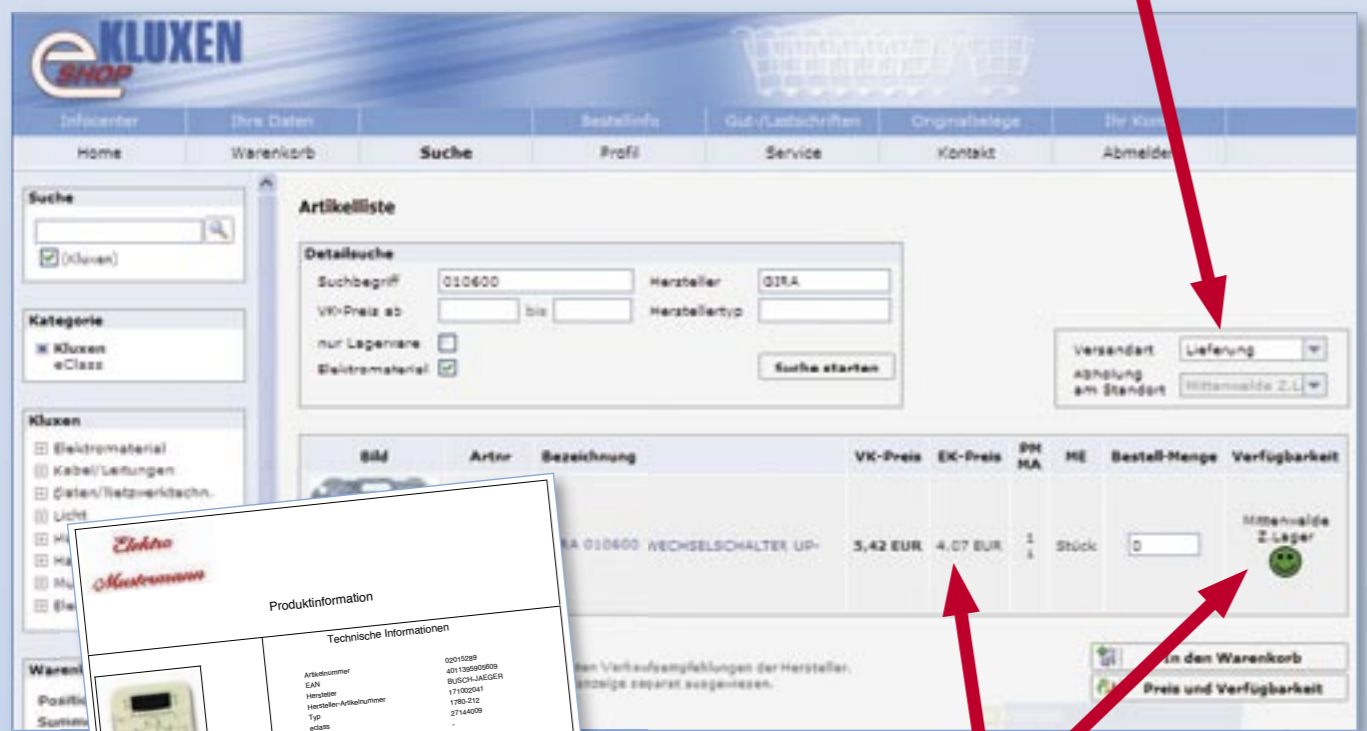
eKLUXEN SHOP

Infocenter | Ihre Daten | | Bestellinfo | Gut-/Lastschriften | Originalbelege | Ihr Kon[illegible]

Home | Warenkorb | Suche | Profil | Service | Kontakt | Abmelden

Suche
(Kluxen)

Kategorie
Kluxen
eClass

Kluxen
Elektromaterial
Kabel/Leitungen
Daten/Netzwerktechn.
Licht
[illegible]
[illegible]
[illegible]
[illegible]

Warenk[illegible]
Positio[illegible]
Summ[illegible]

Artikelliste

Detailsuche
Suchbegriff 010600
Hersteller GIRA
VK-Preis ab bis
Herstellertyp
nur Lagerware
Elektromaterial
Suche starten

Versandart Lieferung
Abholung am Standort Mittenwalde Z.L

| Bild | Artnr | Bezeichnung | VK-Preis | EK-Preis | PM MA | ME | Bestell-Menge | Verfügbarkeit |
|---|---|---|---|---|---|---|---|---|
| | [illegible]A 010600 | WECHSELSCHALTER UP- | 5,42 EUR | 4,07 EUR | 1 1 | Stück | 0 | Mittenwalde Z.Lager |

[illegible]ten Verkaufsempfehlungen der Hersteller.
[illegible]anzeige separat ausgewiesen.

In den Warenkorb
Preis und Verfügbarkeit

Elektro Mustermann
Produktinformation
Technische Informationen
Artikelnummer 02015289
EAN 4011395905609
Hersteller BUSCH-JAEGER
Hersteller-Artikelnummer 171002041
Typ 1780-212
eclass 27144009